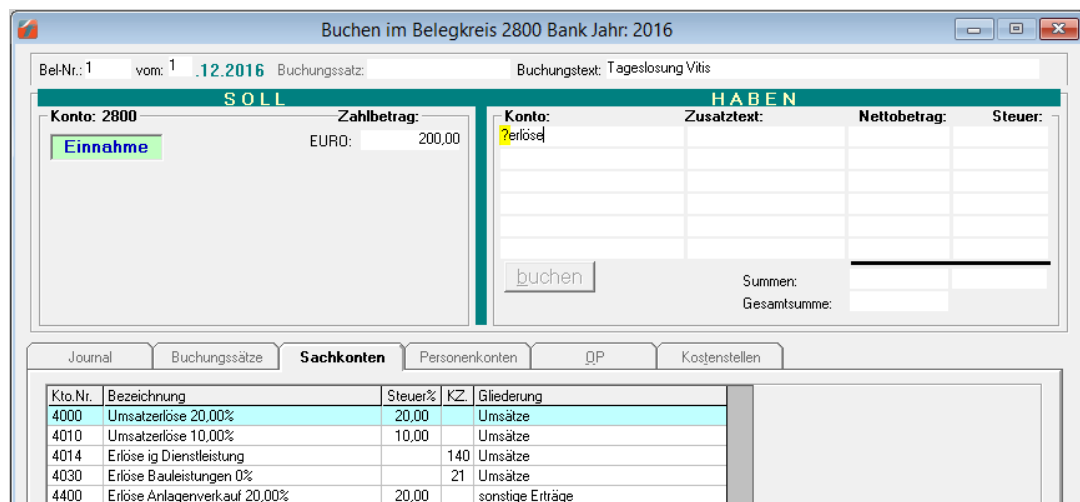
Buchen im Belegkreis 2800 Bank Jahr: 2016

Bel-Nr.: 1 vom: 1 .12.2016 Buchungssatz: Buchungstext: Tageslosung Vitis

SOLL

Konto: 2800

Einnahme

Zahlbetrag:

EURO: 200,00

HABEN

Konto: Zusatztext: Nettobetrag: Steuer:

?erlöse

buchen

Summen:

Gesamtsumme:

Journal | Buchungssätze | Sachkonten | Personenkonten | OP | Kostenstellen

| Kto.Nr. | Bezeichnung | Steuer% | KZ. | Gliederung |
|---|---|---|---|---|
| 4000 | Umsatzerlöse 20,00% | 20,00 | | Umsätze |
| 4010 | Umsatzerlöse 10,00% | 10,00 | | Umsätze |
| 4014 | Erlöse ig Dienstleistung | | 140 | Umsätze |
| 4030 | Erlöse Bauleistungen 0% | | 21 | Umsätze |
| 4400 | Erlöse Anlagenverkauf 20,00% | 20,00 | | sonstige Erträge |